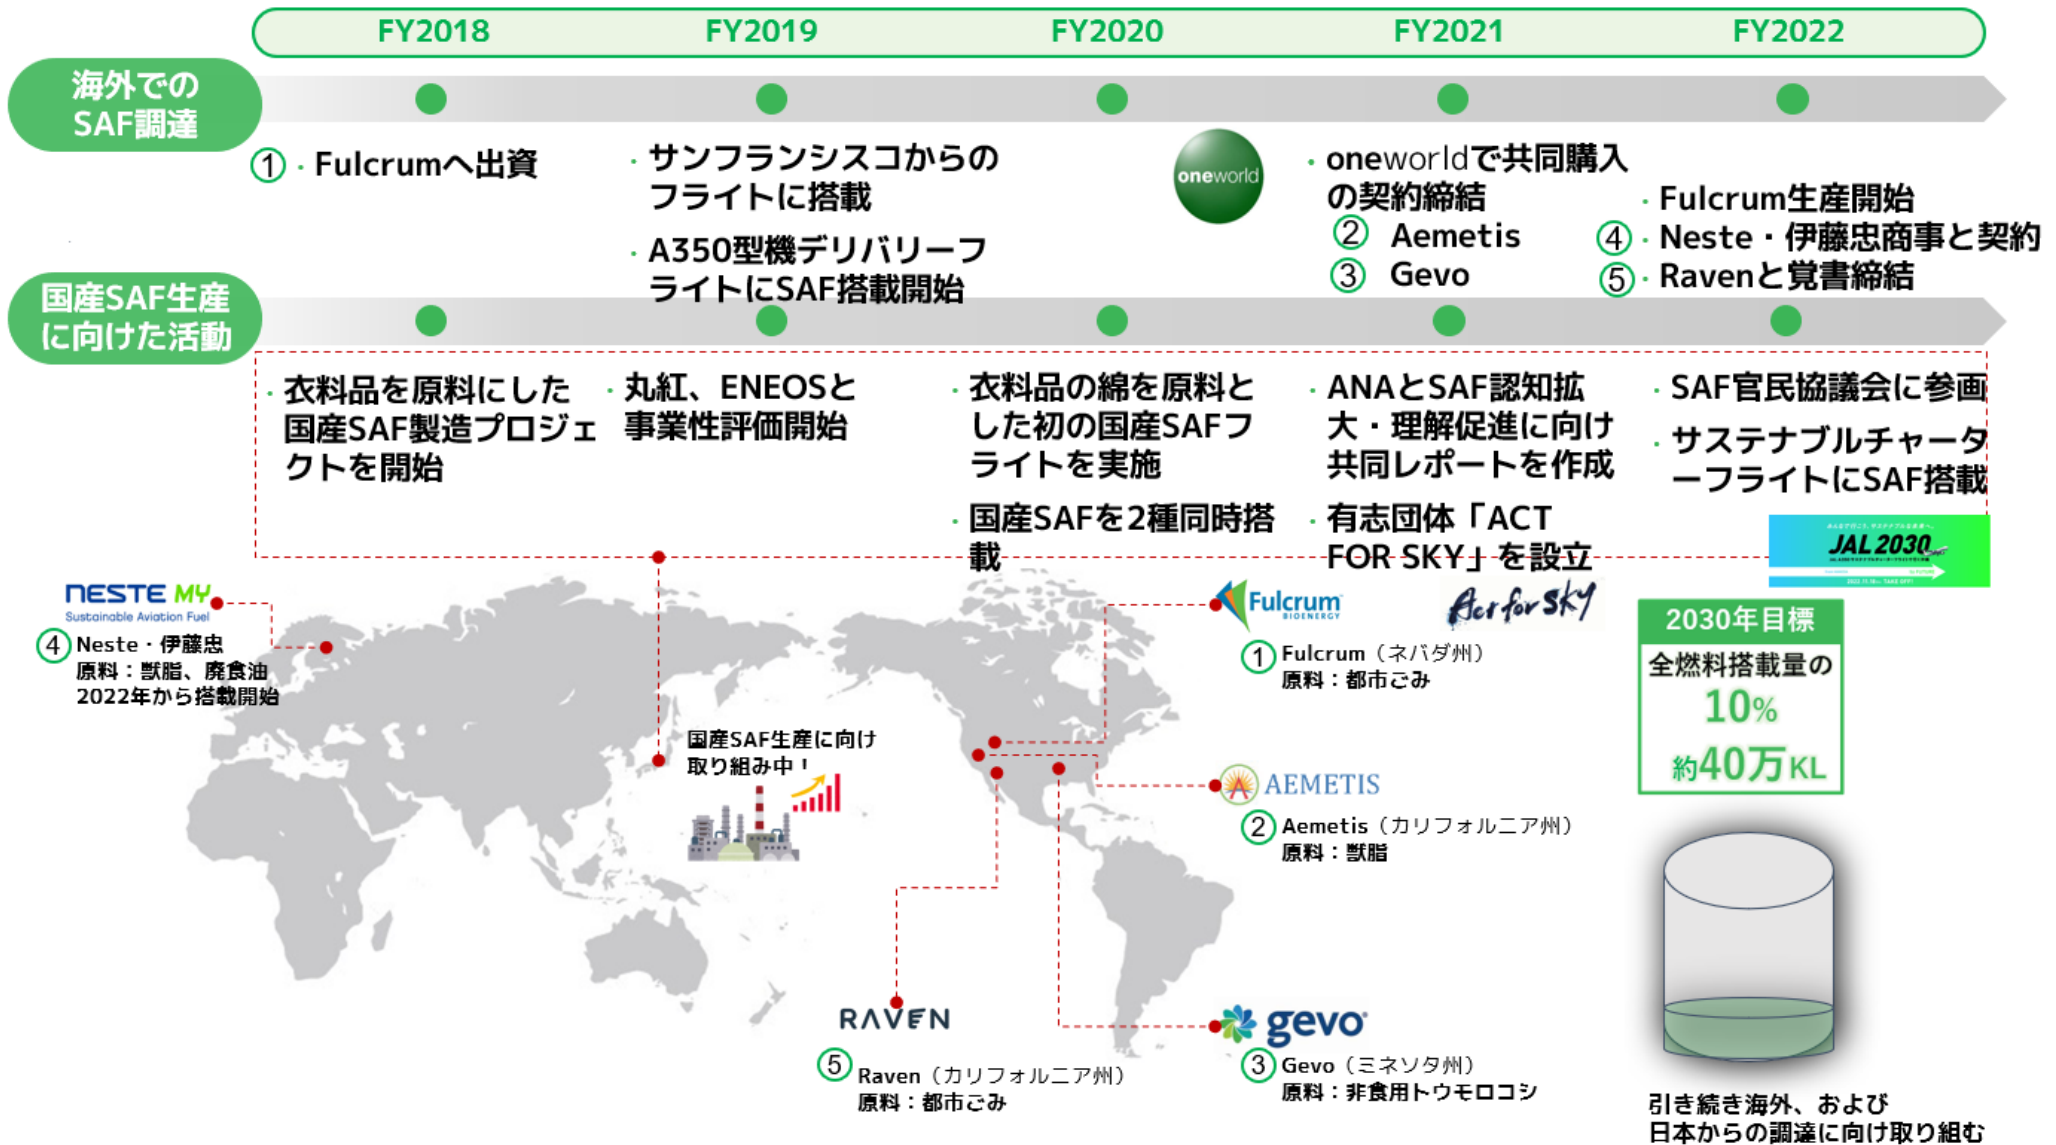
FY2018 FY2019 FY2020 FY2021 FY2022

海外でのSAF調達

① · Fulcrumへ出資

· サンフランシスコからのフライトに搭載

· A350型機デリバリーフライトにSAF搭載開始

oneworld

· oneworldで共同購入の契約締結
② Aemetis
③ Gevo

· Fulcrum生産開始
④ · Neste・伊藤忠商事と契約
⑤ · Ravenと覚書締結

国産SAF生産に向けた活動

· 衣料品を原料にした国産SAF製造プロジェクトを開始

· 丸紅、ENEOSと事業性評価開始

· 衣料品の綿を原料とした初の国産SAFフライトを実施

· 国産SAFを2種同時搭載

· ANAとSAF認知拡大・理解促進に向け共同レポートを作成

· 有志団体「ACT FOR SKY」を設立

· SAF官民協議会に参画

· サステナブルチャーターフライトにSAF搭載

JAL 2030

NESTE MY
Sustainable Aviation Fuel
④ Neste・伊藤忠
原料：獣脂、廃食油
2022年から搭載開始

国産SAF生産に向け取り組み中！

Fulcrum BIOENERGY
① Fulcrum（ネバダ州）
原料：都市ごみ

Act for Sky

2030年目標
全燃料搭載量の
10%
約40万KL

AEMETIS
② Aemetis（カリフォルニア州）
原料：獣脂

RAVEN
⑤ Raven（カリフォルニア州）
原料：都市ごみ

gevo
③ Gevo（ミネソタ州）
原料：非食用トウモロコシ

引き続き海外、および日本からの調達に向け取り組む